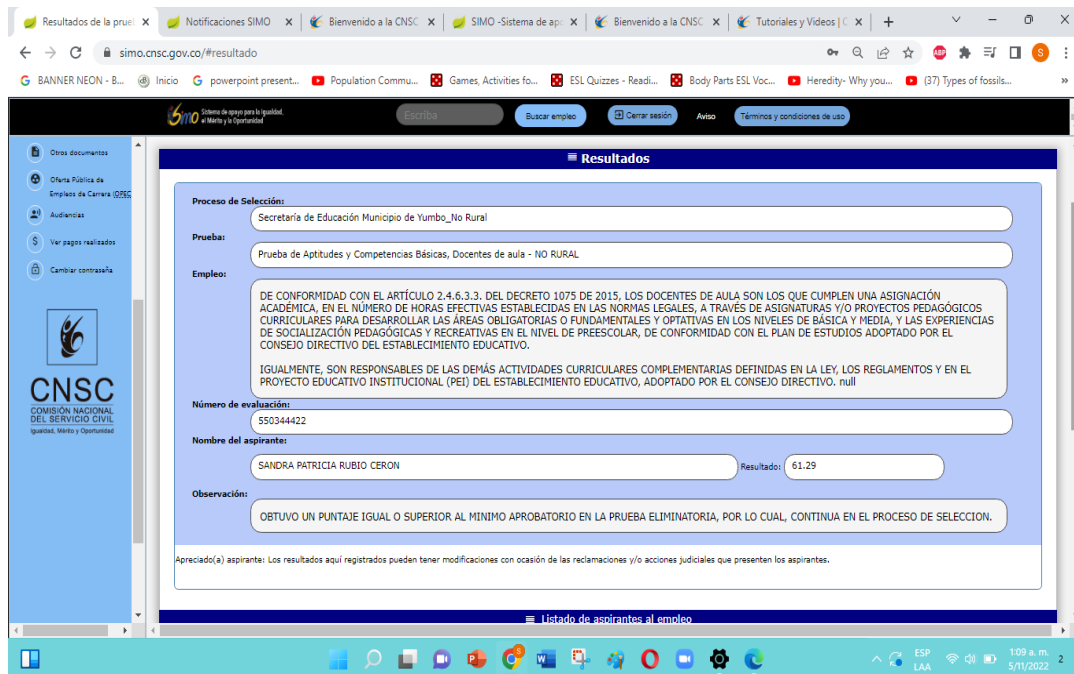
Resultados de la prueb × | Notificaciones SIMO × | Bienvenido a la CNSC × | SIMO -Sistema de apo × | Bienvenido a la CNSC × | Tutoriales y Videos | C × | +

simo.cnsc.gov.co/#resultado

BANNER NEON - B... | Inicio | powerpoint present... | Population Commu... | Games, Activities fo... | ESL Quizzes - Readi... | Body Parts ESL Voc... | Heredity- Why you... | (37) Types of fossils...

SIMO Sistema de apoyo para la Igualdad, al Mérito y la Oportunidad | Escriba | Buscar empleo | Cerrar sesión | Aviso | Términos y condiciones de uso

Otros documentos
Oferta Pública de Empleos de Carrera (OPEC)
Audiencias
Ver pagos realizados
Cambiar contraseña

CNSC
COMISIÓN NACIONAL DEL SERVICIO CIVIL
Igualdad, Mérito y Oportunidad

Resultados

Proceso de Selección:
Secretaría de Educación Municipio de Yumbo_No Rural

Prueba:
Prueba de Aptitudes y Competencias Básicas, Docentes de aula - NO RURAL

Empleo:
DE CONFORMIDAD CON EL ARTÍCULO 2.4.6.3.3. DEL DECRETO 1075 DE 2015, LOS DOCENTES DE AULA SON LOS QUE CUMPLEN UNA ASIGNACIÓN ACADÉMICA, EN EL NÚMERO DE HORAS EFECTIVAS ESTABLECIDAS EN LAS NORMAS LEGALES, A TRAVÉS DE ASIGNATURAS Y/O PROYECTOS PEDAGÓGICOS CURRICULARES PARA DESARROLLAR LAS ÁREAS OBLIGATORIAS O FUNDAMENTALES Y OPTATIVAS EN LOS NIVELES DE BÁSICA Y MEDIA, Y LAS EXPERIENCIAS DE SOCIALIZACIÓN PEDAGÓGICAS Y RECREATIVAS EN EL NIVEL DE PREESCOLAR, DE CONFORMIDAD CON EL PLAN DE ESTUDIOS ADOPTADO POR EL CONSEJO DIRECTIVO DEL ESTABLECIMIENTO EDUCATIVO.

IGUALMENTE, SON RESPONSABLES DE LAS DEMÁS ACTIVIDADES CURRICULARES COMPLEMENTARIAS DEFINIDAS EN LA LEY, LOS REGLAMENTOS Y EN EL PROYECTO EDUCATIVO INSTITUCIONAL (PEI) DEL ESTABLECIMIENTO EDUCATIVO, ADOPTADO POR EL CONSEJO DIRECTIVO. null

Número de evaluación:
550344422

Nombre del aspirante:
SANDRA PATRICIA RUBIO CERON | Resultado: 61.29

Observación:
OBTUVO UN PUNTAJE IGUAL O SUPERIOR AL MINIMO APROBATORIO EN LA PRUEBA ELIMINATORIA, POR LO CUAL, CONTINUA EN EL PROCESO DE SELECCION.

Apreciado(a) aspirante: Los resultados aquí registrados pueden tener modificaciones con ocasión de las reclamaciones y/o acciones judiciales que presenten los aspirantes.

Listado de aspirantes al empleo

ESP LAA | 1:09 a. m. 5/11/2022 | 2